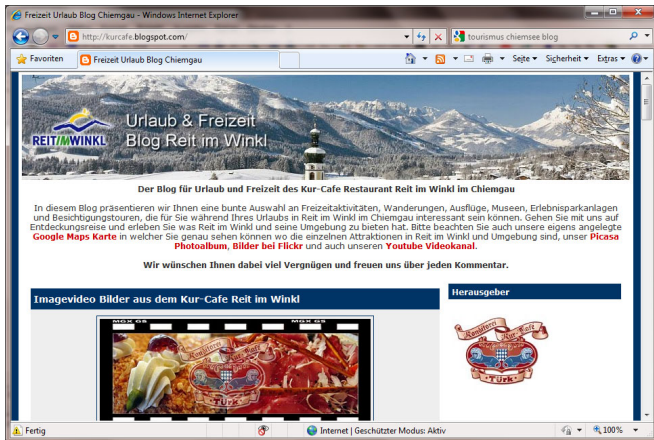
Freizeit Urlaub Blog Chiemgau - Windows Internet Explorer

http://kurcafe.blogspot.com/

tourismus chiemsee blog

Favoriten

Freizeit Urlaub Blog Chiemgau

Seite ▾ Sicherheit ▾ Extras ▾

REIT IM WINKL

Urlaub & Freizeit Blog Reit im Winkl

Der Blog für Urlaub und Freizeit des Kur-Cafe Restaurant Reit im Winkl im Chiemgau

In diesem Blog präsentieren wir Ihnen eine bunte Auswahl an Freizeitaktivitäten, Wanderungen, Ausflüge, Museen, Erlebnisparkanlagen und Besichtigungstouren, die für Sie während Ihres Urlaubs in Reit im Winkl im Chiemgau interessant sein können. Gehen Sie mit uns auf Entdeckungsreise und erleben Sie was Reit im Winkl und seine Umgebung zu bieten hat. Bitte beachten Sie auch unsere eigens angelegte Google Maps Karte in welcher Sie genau sehen können wo die einzelnen Attraktionen in Reit im Winkl und Umgebung sind, unser Picasa Photoalbum, Bilder bei Flickr und auch unseren Youtube Videokanal.

Wir wünschen Ihnen dabei viel Vergnügen und freuen uns über jeden Kommentar.

Imagevideo Bilder aus dem Kur-Cafe Reit im Winkl

Herausgeber

Konditorei Kur-Café Türk

Fertig

Internet | Geschützter Modus: Aktiv

100%